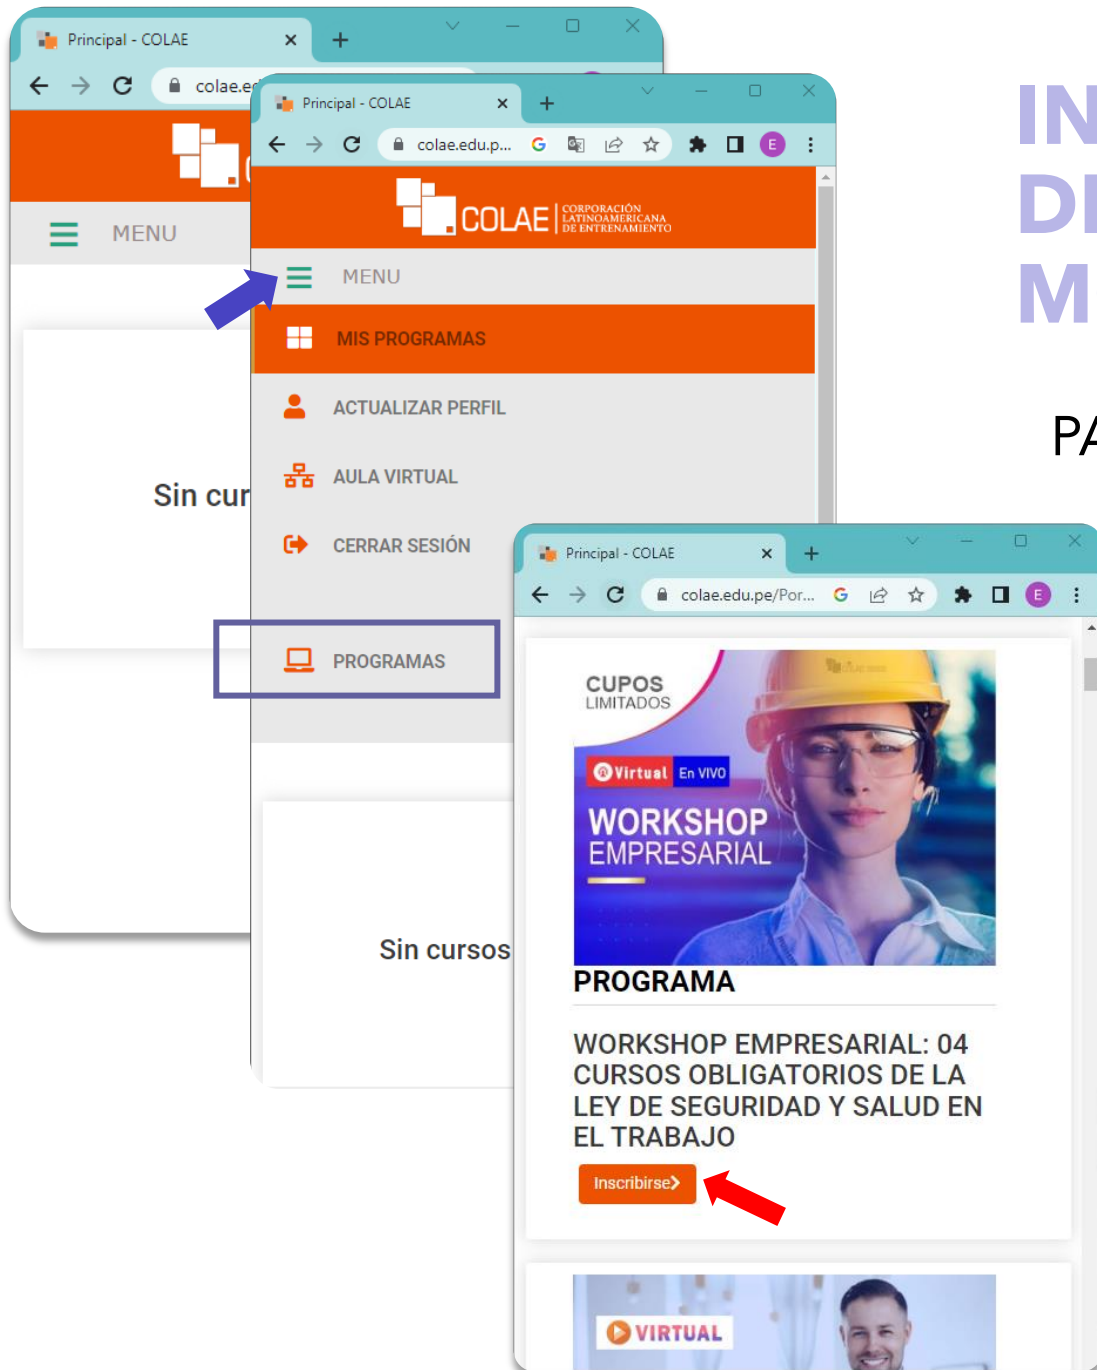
Principal - COLAE
colae.e
MENU
Sin cur

Principal - COLAE
colae.edu.p...
COLAE CORPORACIÓN LATINOAMERICANA DE ENTRENAMIENTO
MENU
MIS PROGRAMAS
ACTUALIZAR PERFIL
AULA VIRTUAL
CERRAR SESIÓN
PROGRAMAS
Sin cursos

Principal - COLAE
colae.edu.pe/Por...
CUPOS LIMITADOS
Virtual En VIVO
WORKSHOP EMPRESARIAL
PROGRAMA
WORKSHOP EMPRESARIAL: 04 CURSOS OBLIGATORIOS DE LA LEY DE SEGURIDAD Y SALUD EN EL TRABAJO
Inscribirse
VIRTUAL

IN
DI
M
PA